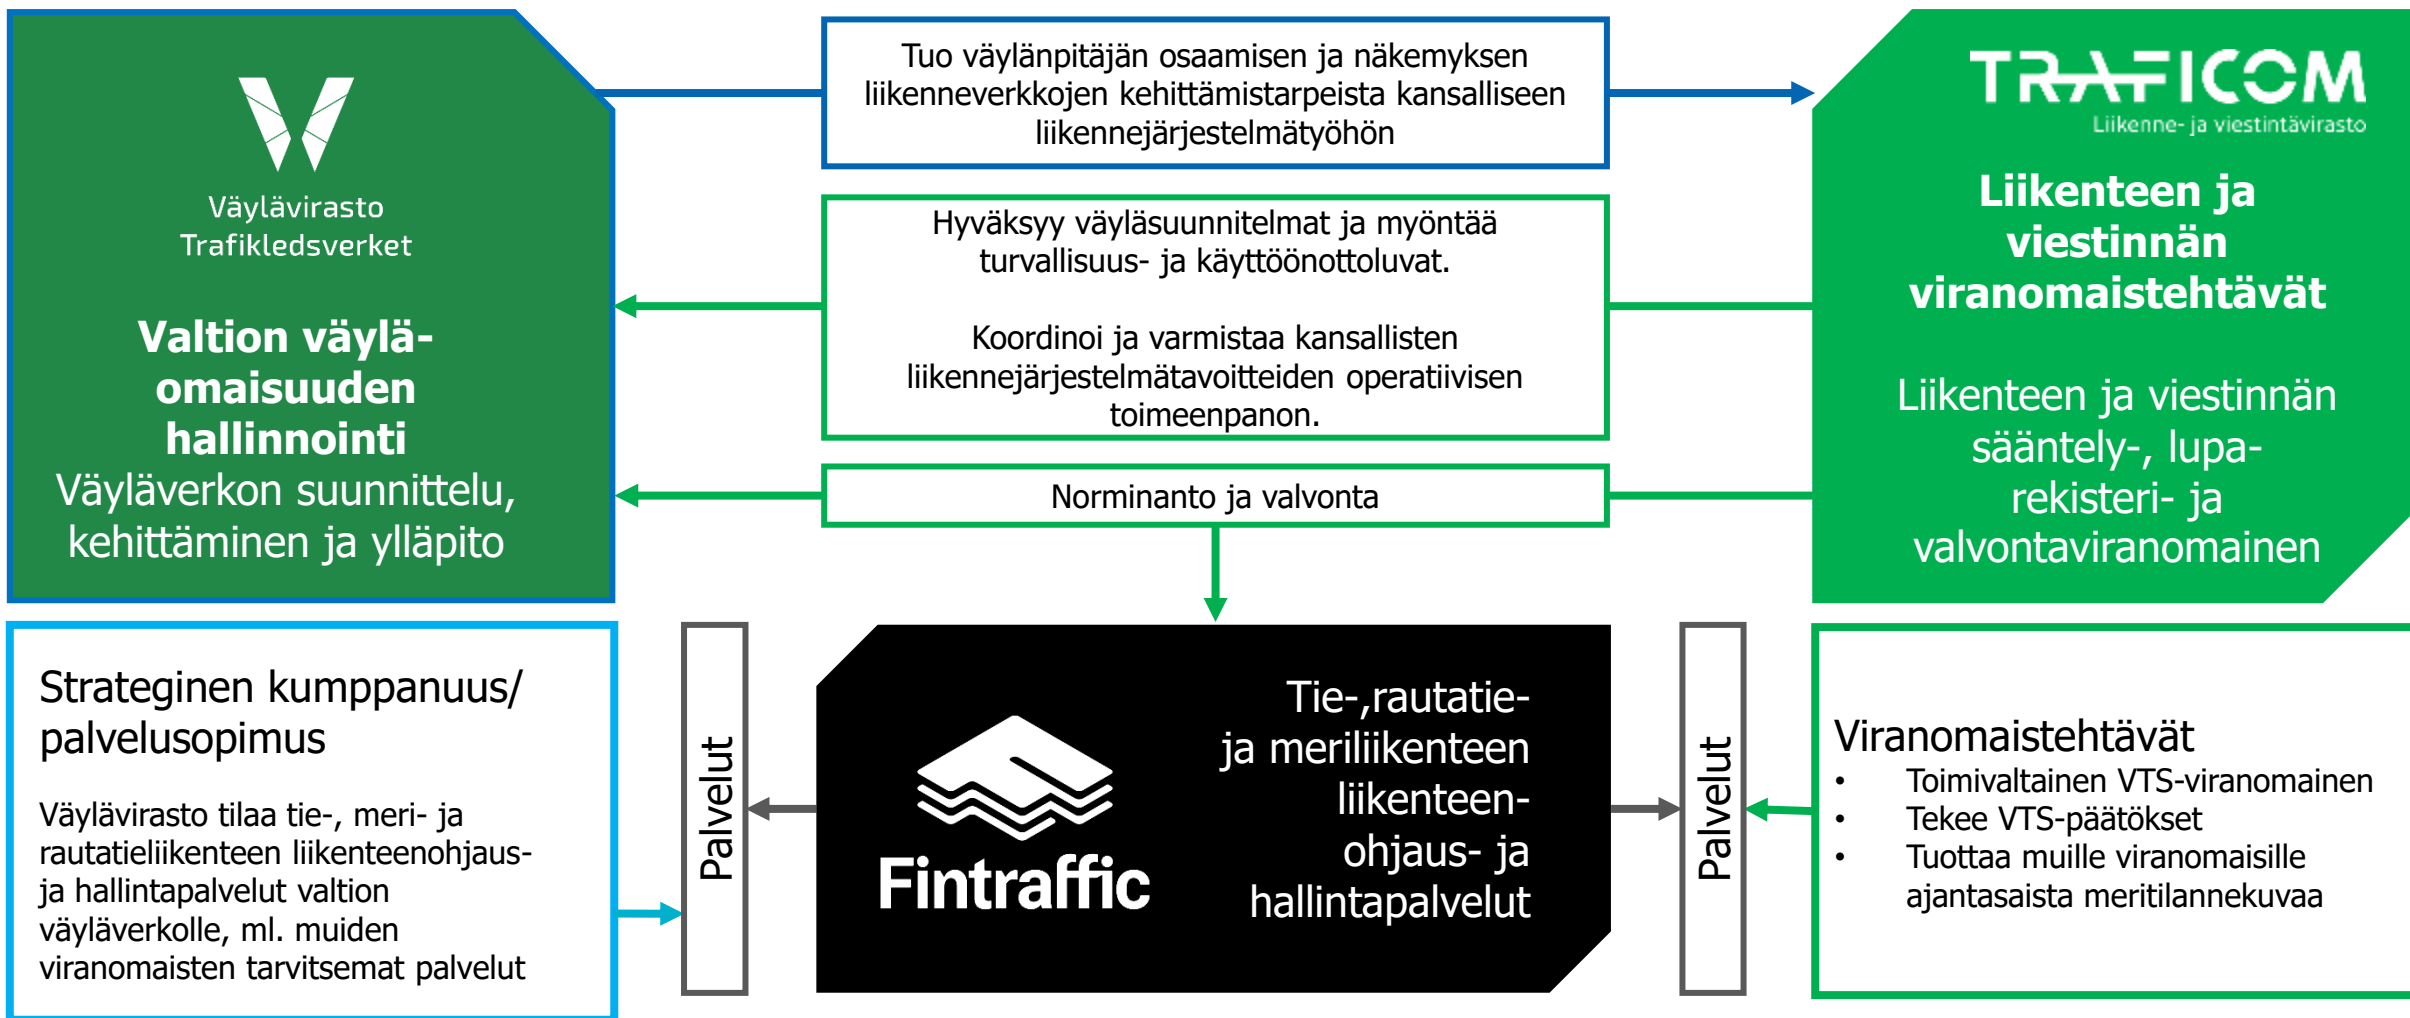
Väylävirasto
Trafikledsverket

Valtion väylä-omaisuuden hallinnointi
Väyläverkon suunnittelu, kehittäminen ja ylläpito

Tuo väylänpitäjän osaamisen ja näkemyksen liikenneverkkojen kehittämistarpeista kansalliseen liikennejärjestelmätyöhön

Hyväksyy väyläsuunnitelmat ja myöntää turvallisuus- ja käyttöönottoluvat.

Koordinoi ja varmistaa kansallisten liikennejärjestelmätavoitteiden operatiivisen toimeenpanon.

Norminanto ja valvonta

TRAFICOM
Liikenne- ja viestintävirasto

Liikenteen ja viestinnän viranomaistehtävät

Liikenteen ja viestinnän sääntely-, lupa-rekisteri- ja valvontaviranomainen

Strateginen kumppanuus/ palvelusopimus

Väylävirasto tilaa tie-, meri- ja rautatieliikenteen liikenteenohjaus- ja hallintapalvelut valtion väyläverkolle, ml. muiden viranomaisten tarvitsemat palvelut

Palvelut

Fintraffic

Tie-,rautatie- ja meriliikenteen liikenteen-ohjaus- ja hallintapalvelut

Palvelut

Viranomaistehtävät
• Toimivaltainen VTS-viranomainen
• Tekee VTS-päätökset
• Tuottaa muille viranomaisille ajantasaista meritilannekuvaa